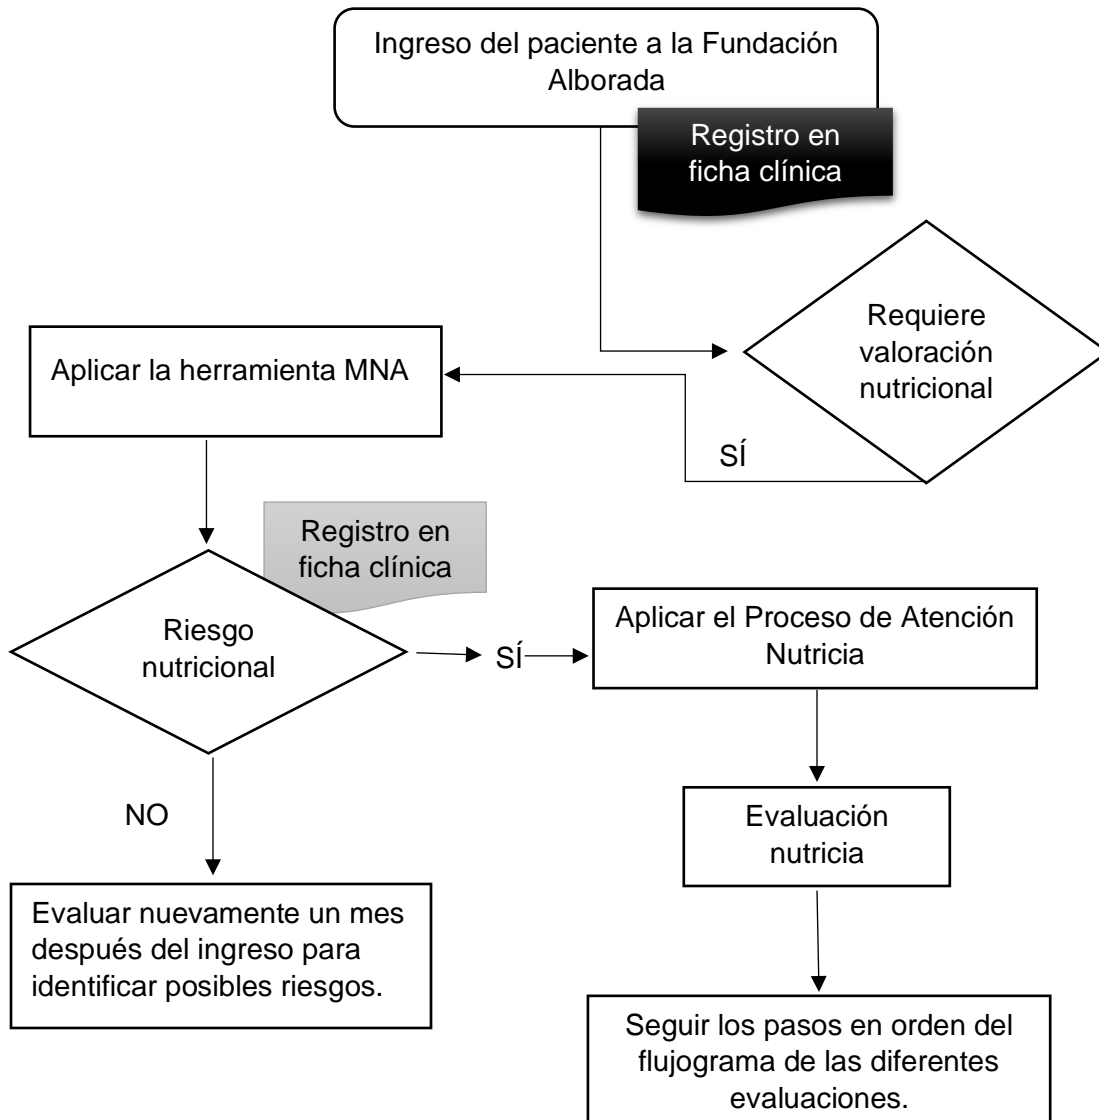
Ingreso del paciente a la Fundación Alborada

Registro en ficha clínica

Requiere valoración nutricional

Aplicar la herramienta MNA

SÍ

Registro en ficha clínica

Riesgo nutricional

SÍ

Aplicar el Proceso de Atención Nutricia

NO

Evaluación nutricia

Evaluar nuevamente un mes después del ingreso para identificar posibles riesgos.

Seguir los pasos en orden del flujograma de las diferentes evaluaciones.